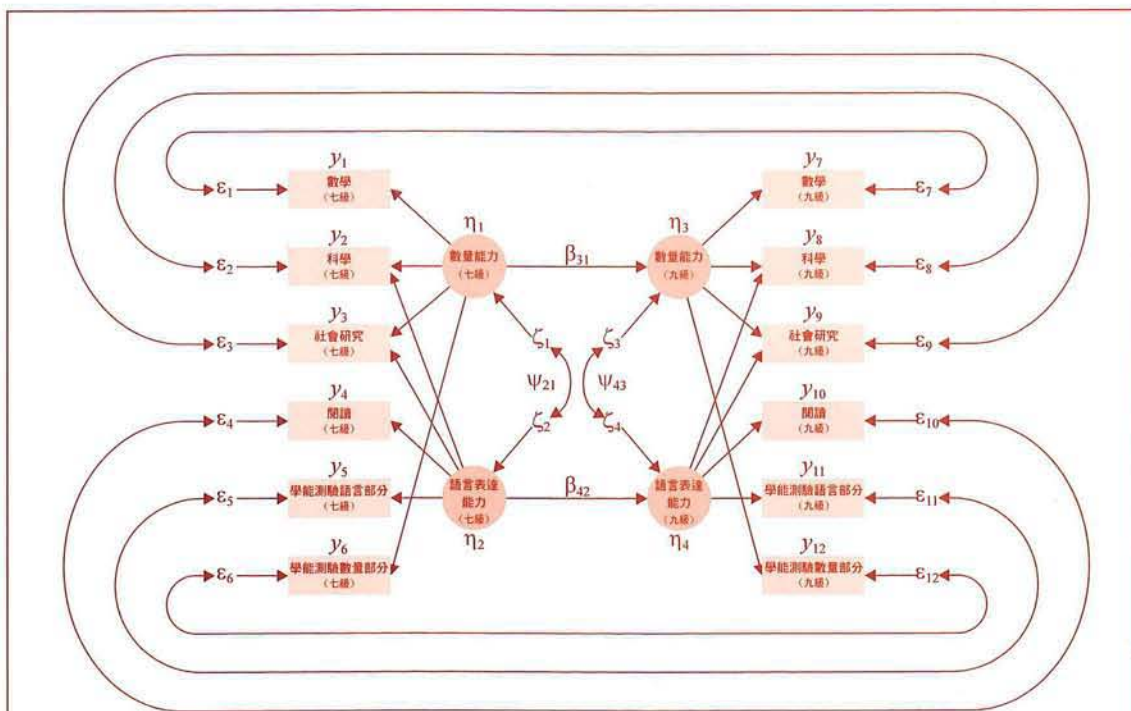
$y_1$
數學
（七級）

$y_2$
科學
（七級）

$y_3$
社會研究
（七級）

$y_4$
閱讀
（七級）

$y_5$
學能測驗語言部分
（七級）

$y_6$
學能測驗數量部分
（七級）

$\varepsilon_1$
$\varepsilon_2$
$\varepsilon_3$
$\varepsilon_4$
$\varepsilon_5$
$\varepsilon_6$

$\eta_1$
數量能力
（七級）

$\beta_{31}$

$\eta_3$
數量能力
（九級）

$\zeta_1$
$\psi_{21}$
$\zeta_2$

$\zeta_3$
$\psi_{43}$
$\zeta_4$

語言表達能力
（七級）
$\eta_2$

$\beta_{42}$

語言表達能力
（九級）
$\eta_4$

$y_7$
數學
（九級）

$y_8$
科學
（九級）

$y_9$
社會研究
（九級）

$y_{10}$
閱讀
（九級）

$y_{11}$
學能測驗語言部分
（九級）

$y_{12}$
學能測驗數量部分
（九級）

$\varepsilon_7$
$\varepsilon_8$
$\varepsilon_9$
$\varepsilon_{10}$
$\varepsilon_{11}$
$\varepsilon_{12}$